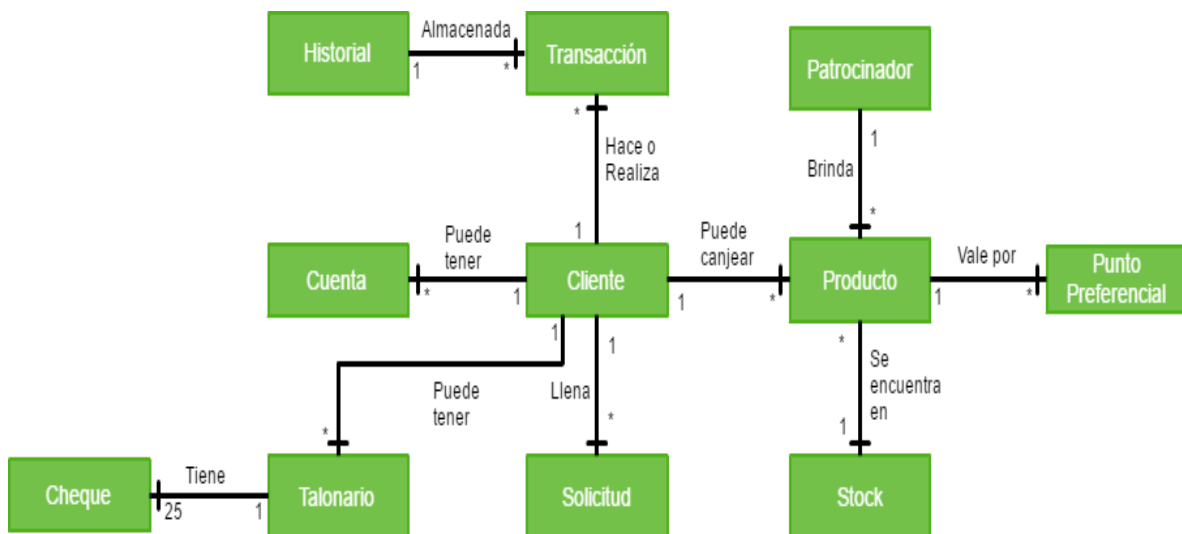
Historial
Almacenada
1
*
Transacción
Patrocinador
*
Hace o Realiza
1
Brinda
1
*
Cuenta
Puede tener
*
1
Cliente
Puede canjear
1
*
Producto
Vale por
1
*
Punto Preferencial
1
1
Puede tener
Llena
*
*
Se encuentra en
*
1
Cheque
Tiene
25
1
Talonario
Solicitud
Stock